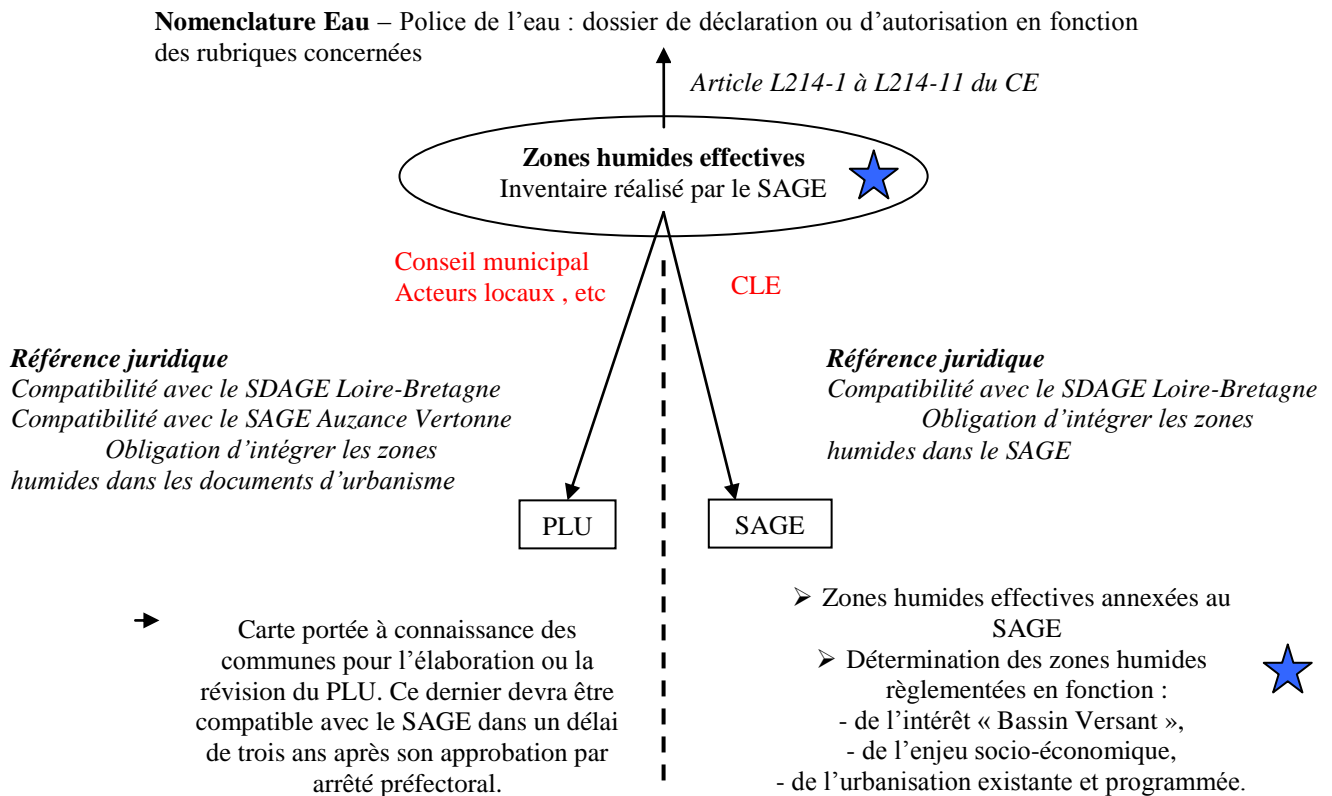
**Nomenclature Eau** – Police de l'eau : dossier de déclaration ou d'autorisation en fonction des rubriques concernées

*Article L214-1 à L214-11 du CE*

**Zones humides effectives**
Inventaire réalisé par le SAGE

Conseil municipal
Acteurs locaux , etc

CLE

***Référence juridique***
*Compatibilité avec le SDAGE Loire-Bretagne*
*Compatibilité avec le SAGE Auzance Vertonne*
*Obligation d'intégrer les zones humides dans les documents d'urbanisme*

***Référence juridique***
*Compatibilité avec le SDAGE Loire-Bretagne*
*Obligation d'intégrer les zones humides dans le SAGE*

PLU

SAGE

Carte portée à connaissance des communes pour l'élaboration ou la révision du PLU. Ce dernier devra être compatible avec le SAGE dans un délai de trois ans après son approbation par arrêté préfectoral.

➢ Zones humides effectives annexées au SAGE
➢ Détermination des zones humides règlementées en fonction :
- de l'intérêt « Bassin Versant »,
- de l'enjeu socio-économique,
- de l'urbanisation existante et programmée.